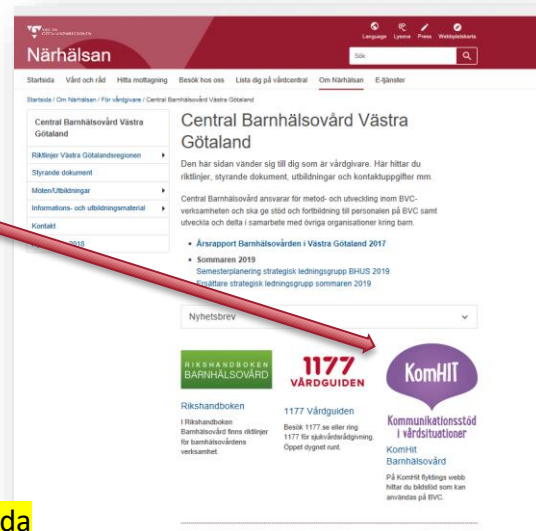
VÄSTRA GÖTALANDSREGIONEN

Närhälsan

Language Lyssna Press Webbplatskarta

Sök

Startsida Vård och råd Hitta mottagning Besök hos oss Lista dig på vårdcentral Om Närhälsan E-tjänster

Startsida / Om Närhälsan / För vårdgivare / Central Barnhälsovård Västra Götaland

Central Barnhälsovård Västra Götaland

Riktlinjer Västra Götalandsregionen

Styrande dokument

Möten/Utbildningar

Informations- och utbildningsmaterial

Kontakt

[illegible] 2018

Central Barnhälsovård Västra Götaland

Den här sidan vänder sig till dig som är vårdgivare. Här hittar du riktlinjer, styrande dokument, utbildningar och kontaktuppgifter mm.

Central Barnhälsovård ansvarar för metod- och utveckling inom BVC-verksamheten och ska ge stöd och fortbildning till personalen på BVC samt utveckla och delta i samarbete med övriga organisationer kring barn.

• Årsrapport Barnhälsovården i Västra Götaland 2017

• Sommaren 2019
Semesterplanering strategisk ledningsgrupp BHUS 2019
Ersättare strategisk ledningsgrupp sommaren 2019

Nyhetsbrev

RIKSHANDBOKEN BARNHÄLSOVÅRD

Rikshandboken

I Rikshandboken Barnhälsovård finns riktlinjer för barnhälsovårdens verksamhet.

1177 VÅRDGUIDEN

1177 Vårdguiden

Besök 1177.se eller ring 1177 för sjukvårdsrådgivning. Öppet dygnet runt.

KomHIT

Kommunikationsstöd i vårdsituationer

KomHit Barnhälsovård

På KomHit flyktings webb hittar du bildstöd som kan användas på BVC.

da